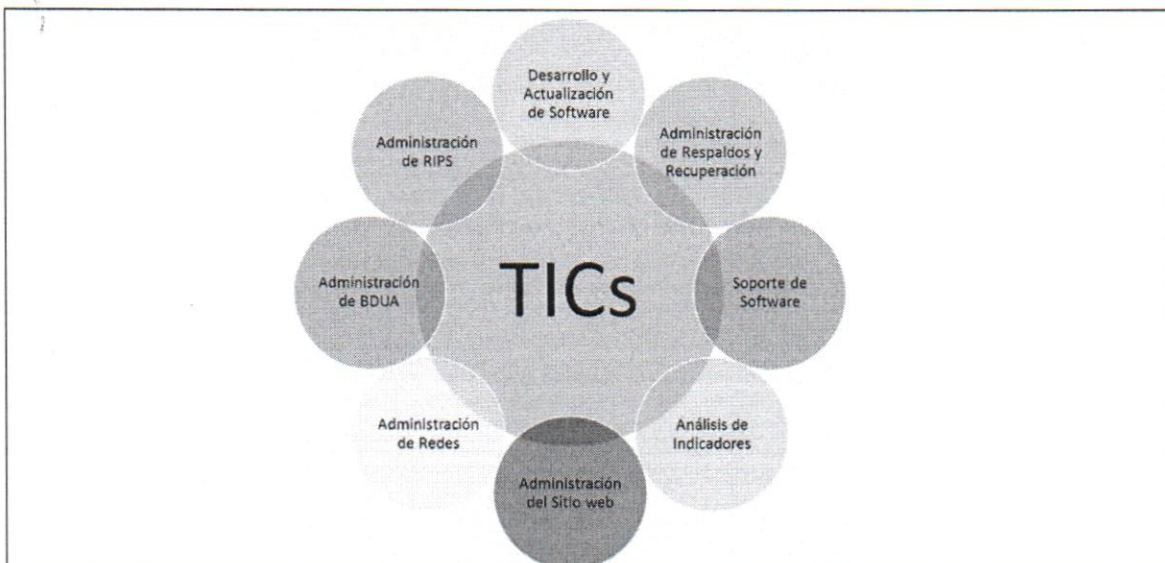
Desarrollo y Actualización de Software

Administración de Respaldos y Recuperación

Soporte de Software

Análisis de Indicadores

Administración del Sitio web

Administración de Redes

Administración de BDUA

Administración de RIPS

TICs